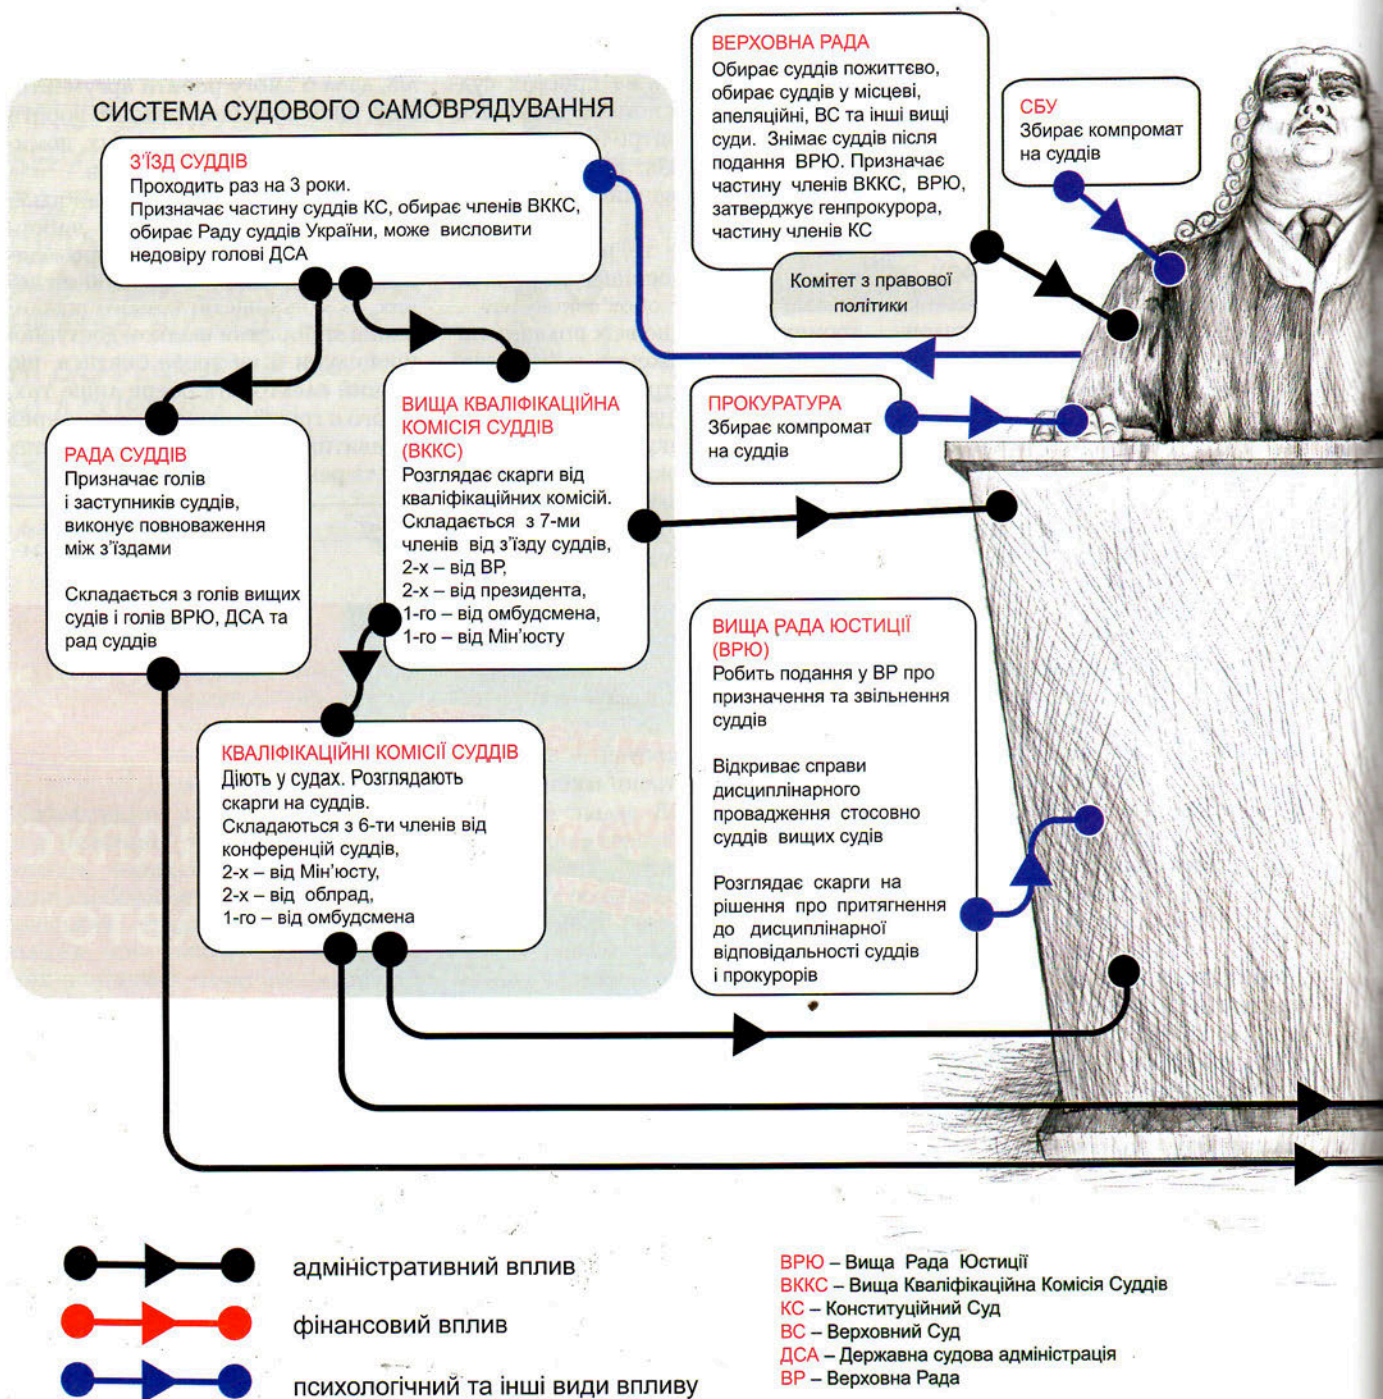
СИСТЕМА СУДОВОГО САМОВРЯДУВАННЯ

З'ЇЗД СУДДІВ
Проходить раз на 3 роки.
Призначає частину суддів КС, обирає членів ВККС, обирає Раду суддів України, може висловити недовіру голові ДСА

ВЕРХОВНА РАДА
Обирає суддів пожиттєво, обирає суддів у місцеві, апеляційні, ВС та інші вищі суди. Знімає суддів після подання ВРЮ. Призначає частину членів ВККС, ВРЮ, затверджує генпрокурора, частину членів КС

Комітет з правової політики

СБУ
Збирає компромат на суддів

РАДА СУДДІВ
Призначає голів і заступників суддів, виконує повноваження між з'їздами

Складається з голів вищих судів і голів ВРЮ, ДСА та рад суддів

ВИЩА КВАЛІФІКАЦІЙНА КОМІСІЯ СУДДІВ (ВККС)
Розглядає скарги від кваліфікаційних комісій.
Складається з 7-ми членів від з'їзду суддів,
2-х – від ВР,
2-х – від президента,
1-го – від омбудсмена,
1-го – від Мін'юсту

ПРОКУРАТУРА
Збирає компромат на суддів

ВИЩА РАДА ЮСТИЦІЇ (ВРЮ)
Робить подання у ВР про призначення та звільнення суддів

Відкриває справи дисциплінарного провадження стосовно суддів вищих судів

Розглядає скарги на рішення про притягнення до дисциплінарної відповідальності суддів і прокурорів

КВАЛІФІКАЦІЙНІ КОМІСІЇ СУДДІВ
Діють у судах. Розглядають скарги на суддів.
Складаються з 6-ти членів від конференцій суддів,
2-х – від Мін'юсту,
2-х – від облрад,
1-го – від омбудсмена

адміністративний вплив
фінансовий вплив
психологічний та інші види впливу

ВРЮ – Вища Рада Юстиції
ВККС – Вища Кваліфікаційна Комісія Суддів
КС – Конституційний Суд
ВС – Верховний Суд
ДСА – Державна судова адміністрація
ВР – Верховна Рада